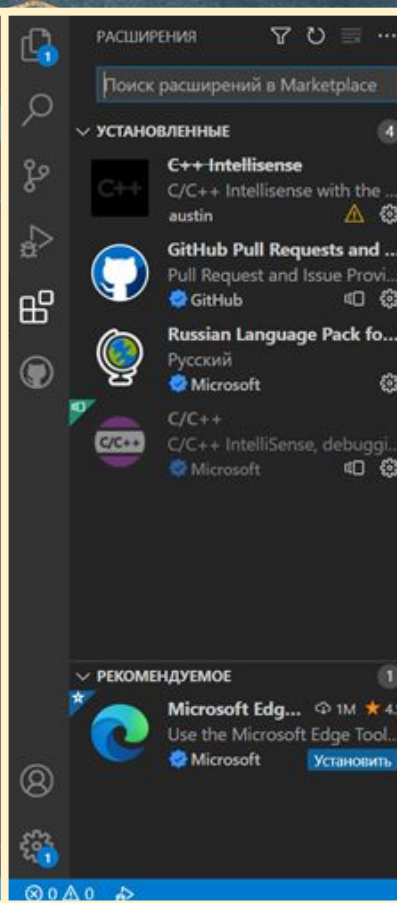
РАСШИРЕНИЯ

Поиск расширений в Marketplace

УСТАНОВЛЕННЫЕ 4

C++ Intellisense
C/C++ Intellisense with the ...
austin

GitHub Pull Requests and ...
Pull Request and Issue Provi...
GitHub

Russian Language Pack fo...
Русский
Microsoft

C/C++
C/C++ IntelliSense, debuggi...
Microsoft

РЕКОМЕНДУЕМОЕ 1

Microsoft Edg... 1M ★ 4.
Use the Microsoft Edge Tool...
Microsoft Установить

⊗ 0 ⚠ 0